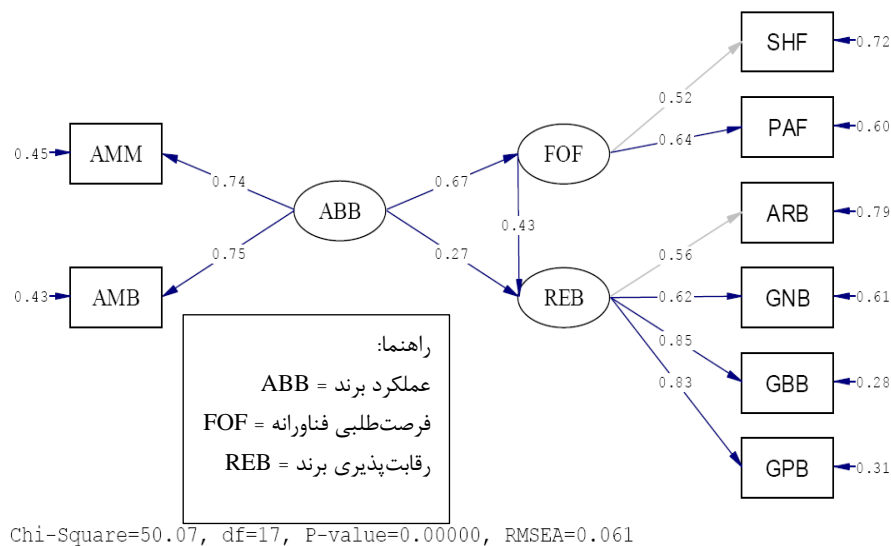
SHF 0.72
PAF 0.60
ARB 0.79
GNB 0.61
GBB 0.28
GPB 0.31
0.45 AMM
0.43 AMB
ABB
FOF
REB
0.74
0.75
0.67
0.27
0.43
0.52
0.64
0.56
0.62
0.85
0.83

راهنما:
ABB = عملکرد برند
FOF = فرصت‌طلبی فناورانه
REB = رقابت‌پذیری برند

Chi-Square=50.07, df=17, P-value=0.00000, RMSEA=0.061